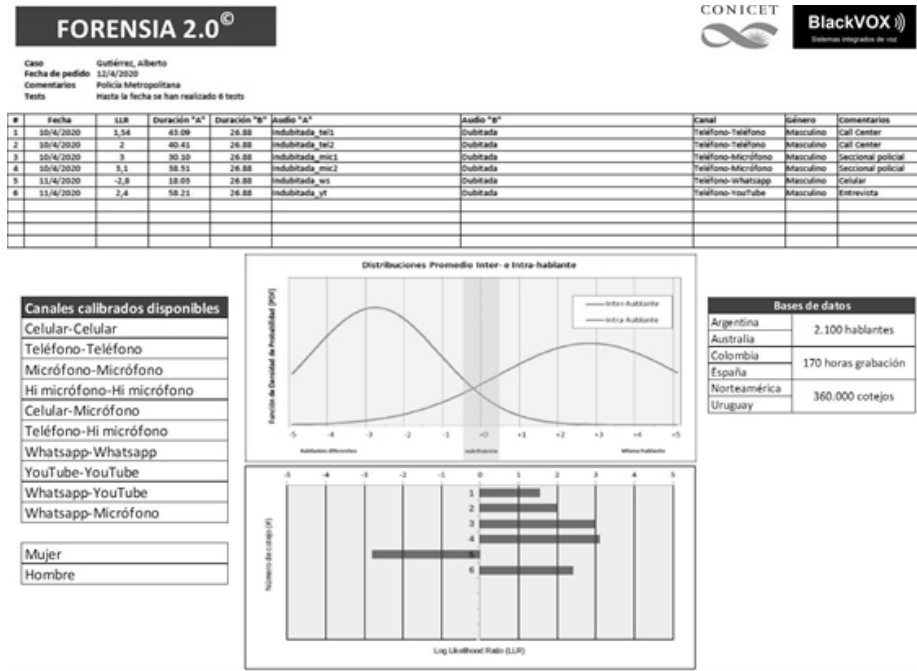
FORENSIA 2.0©

CONICET

BlackVOX
Sistemas integrados de voz

Caso Gutiérrez, Alberto
Fecha de pedido 12/4/2020
Comentarios Policía Metropolitana
Tests Hasta la fecha se han realizado 6 tests

| # | Fecha | LLR | Duración "A" | Duración "B" | Audio "A" | Audio "B" | Canal | Género | Comentarios |
|---|---|---|---|---|---|---|---|---|---|
| 1 | 10/4/2020 | 1,54 | 43.09 | 26.88 | Indubitada_tel1 | Dubitada | Teléfono-Teléfono | Masculino | Call Center |
| 2 | 10/4/2020 | 2 | 40.41 | 26.88 | Indubitada_tel2 | Dubitada | Teléfono-Teléfono | Masculino | Call Center |
| 3 | 10/4/2020 | 3 | 30.10 | 26.88 | Indubitada_mic1 | Dubitada | Teléfono-Micrófono | Masculino | Seccional policial |
| 4 | 10/4/2020 | 3,1 | 38.51 | 26.88 | Indubitada_mic2 | Dubitada | Teléfono-Micrófono | Masculino | Seccional policial |
| 5 | 11/4/2020 | -2,8 | 18.05 | 26.88 | Indubitada_ws | Dubitada | Teléfono-Whatsapp | Masculino | Celular |
| 6 | 11/4/2020 | 2,4 | 58.21 | 26.88 | Indubitada_yt | Dubitada | Teléfono-YouTube | Masculino | Entrevista |

Distribuciones Promedio Inter- e Intra-hablante

Función de Densidad de Probabilidad (PDF)

Inter-hablante
Intra-hablante

-5 -4 -3 -2 -1 0 1 2 3 4 5

Hablantes diferentes
Indefinición
Mismo hablante

-5 -4 -3 -2 -1 0 1 2 3 4 5

1
2
3
4
5
6

Número de cotejo (#)

Log Likelihood Ratio (LLR)

Canales calibrados disponibles
Celular-Celular
Teléfono-Teléfono
Micrófono-Micrófono
Hi micrófono-Hi micrófono
Celular-Micrófono
Teléfono-Hi micrófono
Whatsapp-Whatsapp
YouTube-YouTube
Whatsapp-YouTube
Whatsapp-Micrófono

Mujer
Hombre

| Bases de datos | |
|---|---|
| Argentina | 2.100 hablantes |
| Australia | |
| Colombia | 170 horas grabación |
| España | |
| Norteamérica | 360.000 cotejos |
| Uruguay | |